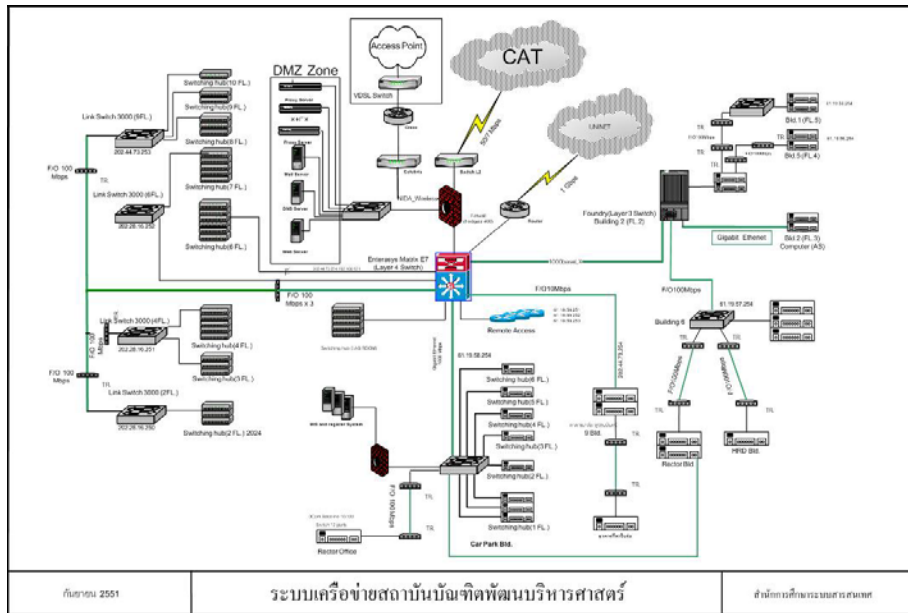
Access Point

CAT

DMZ Zone

VDSL Switch

UNINET

1 Gbps

Switching hub(10 FL.)

Switching hub(9 FL.)

Link Switch 3000 (9FL.)

Switching hub(8 FL.)

202.44.73.253

Switching hub(7 FL.)

F/O 100 Mbps

TR.

Link Switch 3000 (6FL.)

202.28.16.252

Switching hub(6 FL.)

Mail Server

DNS Server

Web Server

Proxy Server

NIDA_Wireless

Router

Foundry(Layer3 Switch) Building 2 (FL.2)

Bld.1 (FL.5)

Bld.5 (FL.4)

Gigabit Ethernet

Bld.2 (FL.3) Computer (AS)

Enterasys Matrix E7 (Layer 4 Switch)

F/O 100 Mbps x 3

F/O100Mbps

F/O100Mbps

61.19.57.254

Building 6

Remote Access

Link Switch 3000 (4FL.)

202.28.16.251

Switching hub(4 FL.)

Switching hub(3 FL.)

F/O 100 Mbps

TR.

Link Switch 3000 (2FL.)

202.28.16.250

Switching hub(2 FL.) 2024

61.19.58.254

Switching hub(6 FL.)

Switching hub(5 FL.)

Switching hub(4 FL.)

Switching hub(3 FL.)

Switching hub(2 FL.)

Switching hub(1 FL.)

Car Park Bld.

TR.

TR.

Rector Bld.

HRD Bld.

Rector Office

TR.

กันยายน 2551

ระบบเครือข่ายสถาบันบัณฑิตพัฒนบริหารศาสตร์

สำนักการศึกษาระบบสารสนเทศ